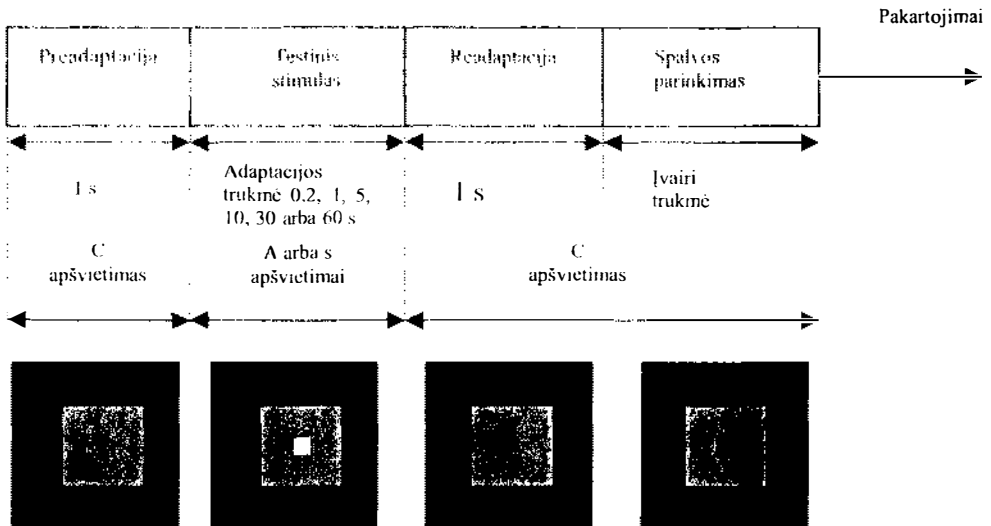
Pakartojimai

Preadaptacija

Testinis stimulas

Readaptacija

Spalvos parinkimas

1 s

Adaptacijos trukmė 0,2, 1, 5, 10, 30 arba 60 s

1 s

Įvairi trukmė

C apšvietimas

A arba s apšvietimai

C apšvietimas